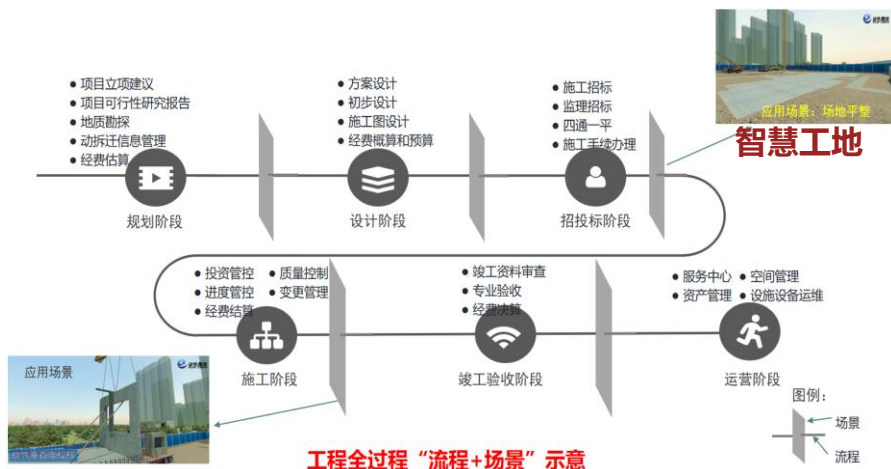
• 项目立项建议
• 项目可行性研究报告
• 地质勘探
• 动拆迁信息管理
• 经费估算

规划阶段

• 方案设计
• 初步设计
• 施工图设计
• 经费概算和预算

设计阶段

• 施工招标
• 监理招标
• 四通一平
• 施工手续办理

招投标阶段

应用场景：场地平整

智慧工地

• 投资管控
• 进度管控
• 经费结算
• 质量控制
• 变更管理

施工阶段

• 竣工资料审查
• 专业验收
• 经费决算

竣工验收阶段

• 服务中心
• 资产管理
• 空间管理
• 设施设备运维

运营阶段

应用场景

图例：
场景
流程

工程全过程“流程+场景”示意